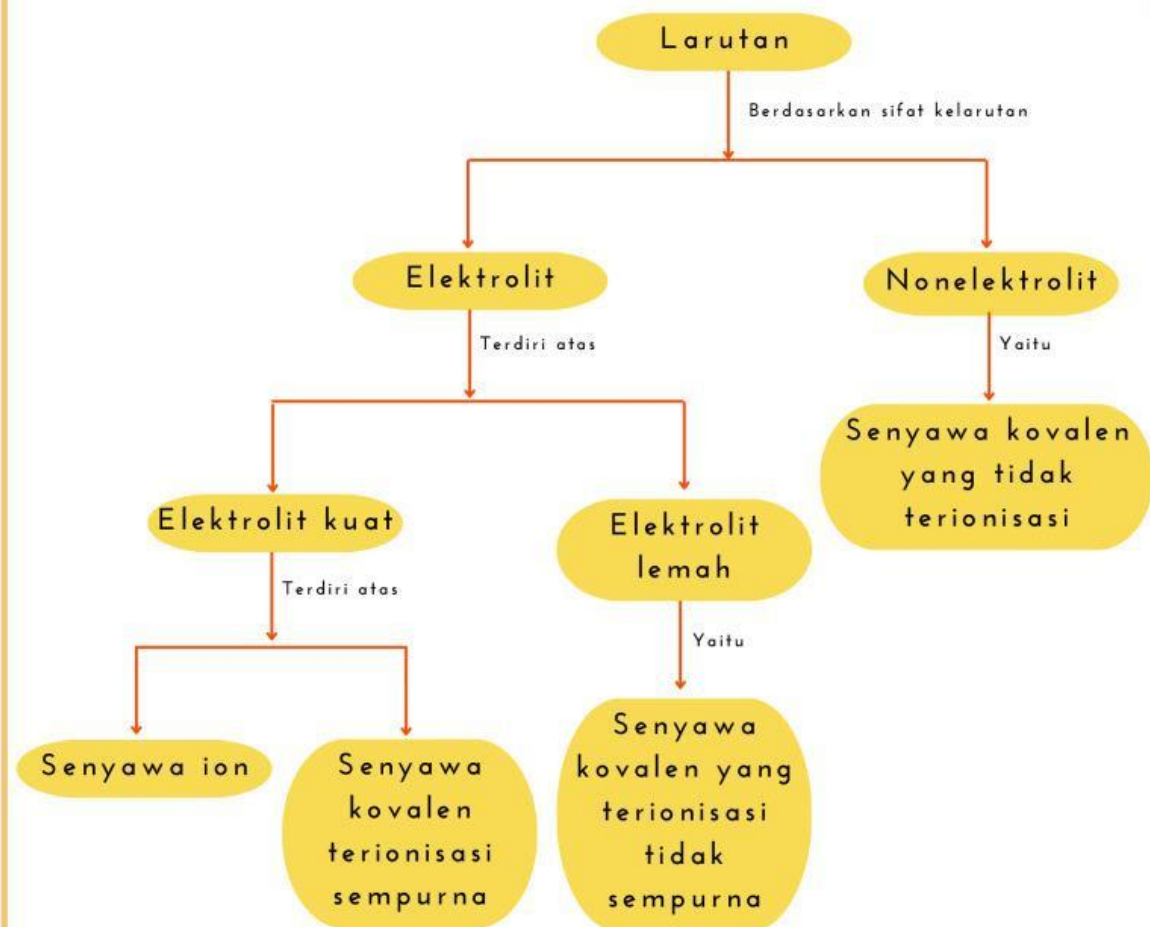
Larutan

Berdasarkan sifat kelarutan

Elektrolit

Nonelektrolit

Terdiri atas

Yaitu

Senyawa kovalen yang tidak terionisasi

Elektrolit kuat

Elektrolit lemah

Terdiri atas

Yaitu

Senyawa ion

Senyawa kovalen terionisasi sempurna

Senyawa kovalen yang terionisasi tidak sempurna